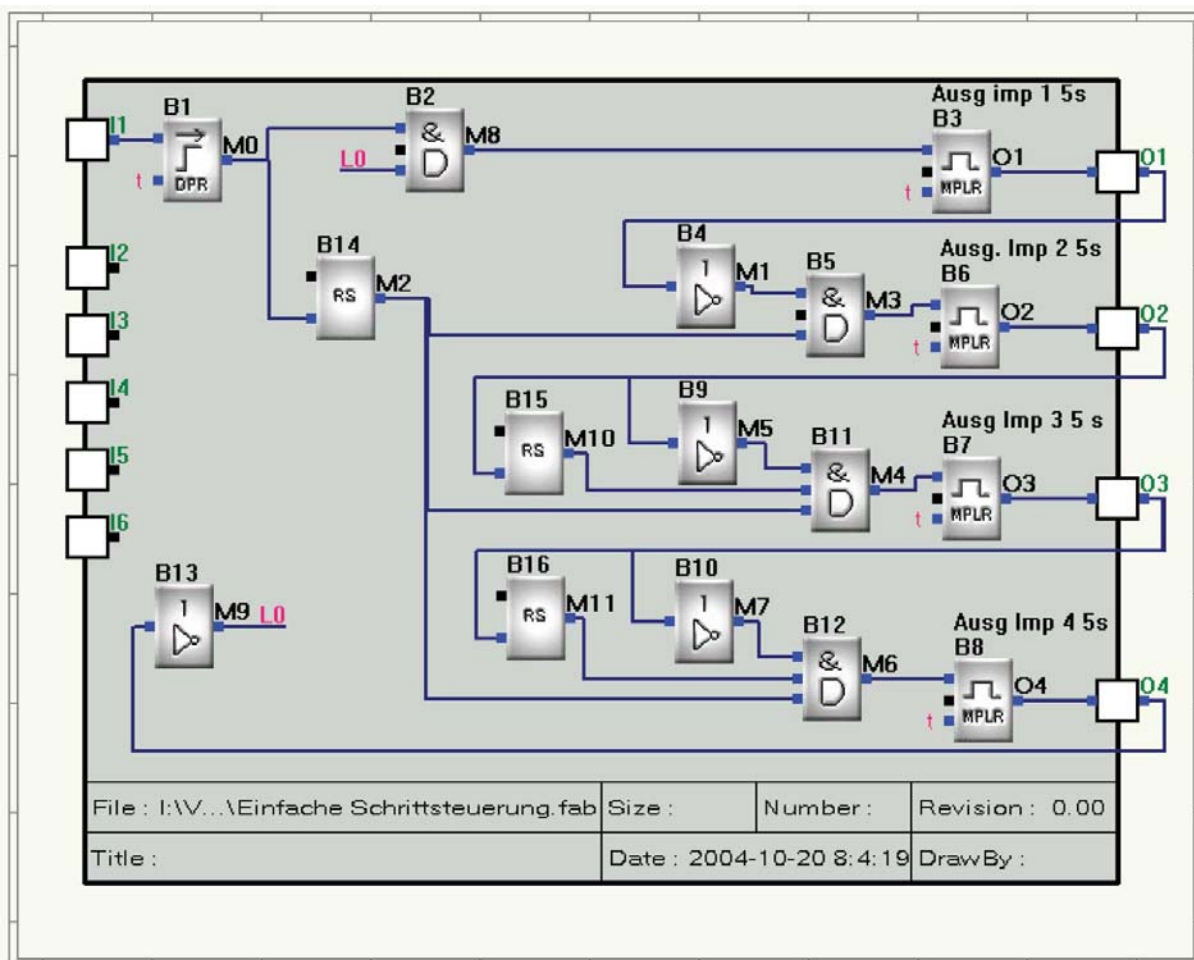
I1
B1
DPR
t
M0
B2
&
L0
M8
Ausg imp 1 5s
B3
MPLR
t
O1
O1
I2
I3
I4
I5
I6
B14
RS
M2
B4
1
M1
B5
&
M3
Ausg. Imp 2 5s
B6
MPLR
t
O2
O2
B15
RS
M10
B9
1
M5
B11
&
M4
Ausg Imp 3 5 s
B7
MPLR
t
O3
O3
B13
1
M9
L0
B16
RS
M11
B10
1
M7
B12
&
M6
Ausg Imp 4 5s
B8
MPLR
t
O4
O4

| File : I:\V...\Einfache Schrittsteuerung.fab | Size : | Number : | Revision : 0.00 |
|---|---|---|---|
| Title : | Date : 2004-10-20 8:4:19 | | DrawBy : |